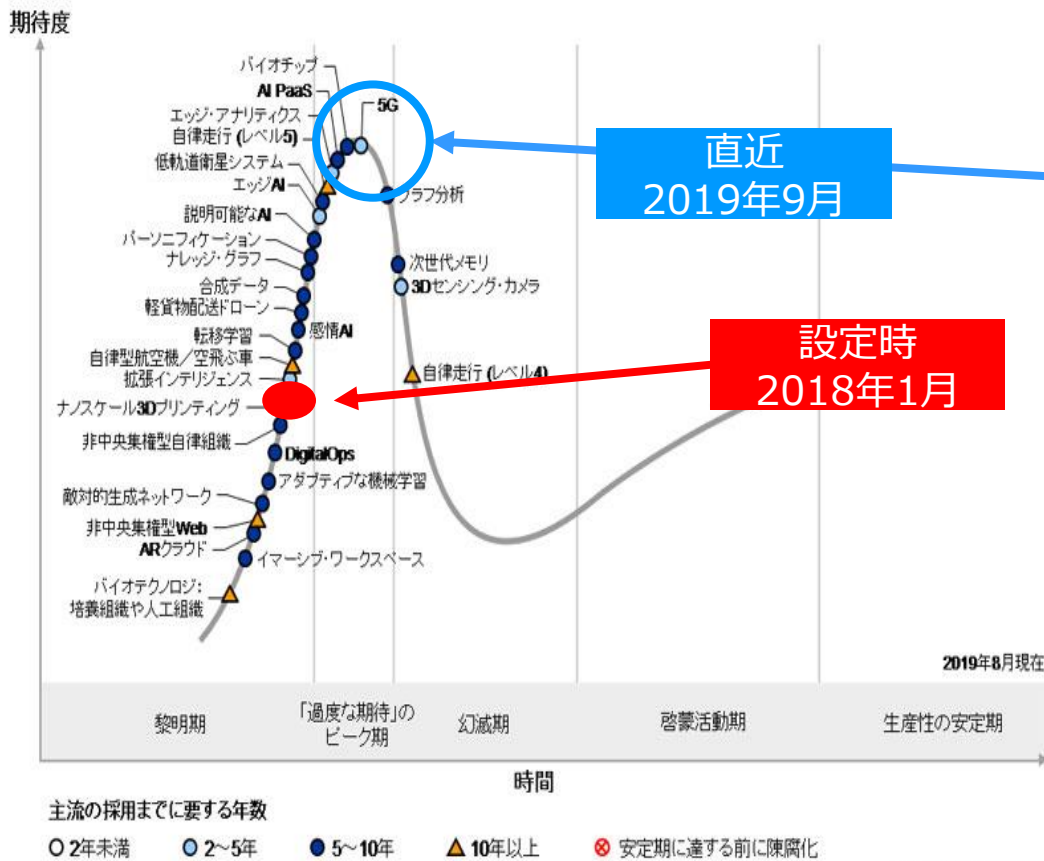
期待度

バイオチップ
AI PaaS
エッジ・アナリティクス
自律走行 (レベル5)
低軌道衛星システム
エッジAI
説明可能なAI
パーソニフィケーション
ナレッジ・グラフ
合成データ
軽貨物配送ドローン
転移学習
自律型航空機/空飛ぶ車
拡張インテリジェンス
ナノスケール3Dプリンティング
非中央集権型自律組織
敵対的生成ネットワーク
非中央集権型Web
ARクラウド
バイオテクノロジ:
培養組織や人工組織

5G
グラフ分析
次世代メモリ
3Dセンシング・カメラ
感情AI
自律走行 (レベル4)
DigitalOps
アダプティブな機械学習
イマーシブ・ワークスペース

直近
2019年9月

設定時
2018年1月

2019年8月現在

黎明期
「過度な期待」の
ピーク期
幻滅期
啓蒙活動期
生産性の安定期

時間

主流の採用までに要する年数
○ 2年未満 ● 2~5年 ● 5~10年 ▲ 10年以上 ⊗ 安定期に達する前に陳腐化